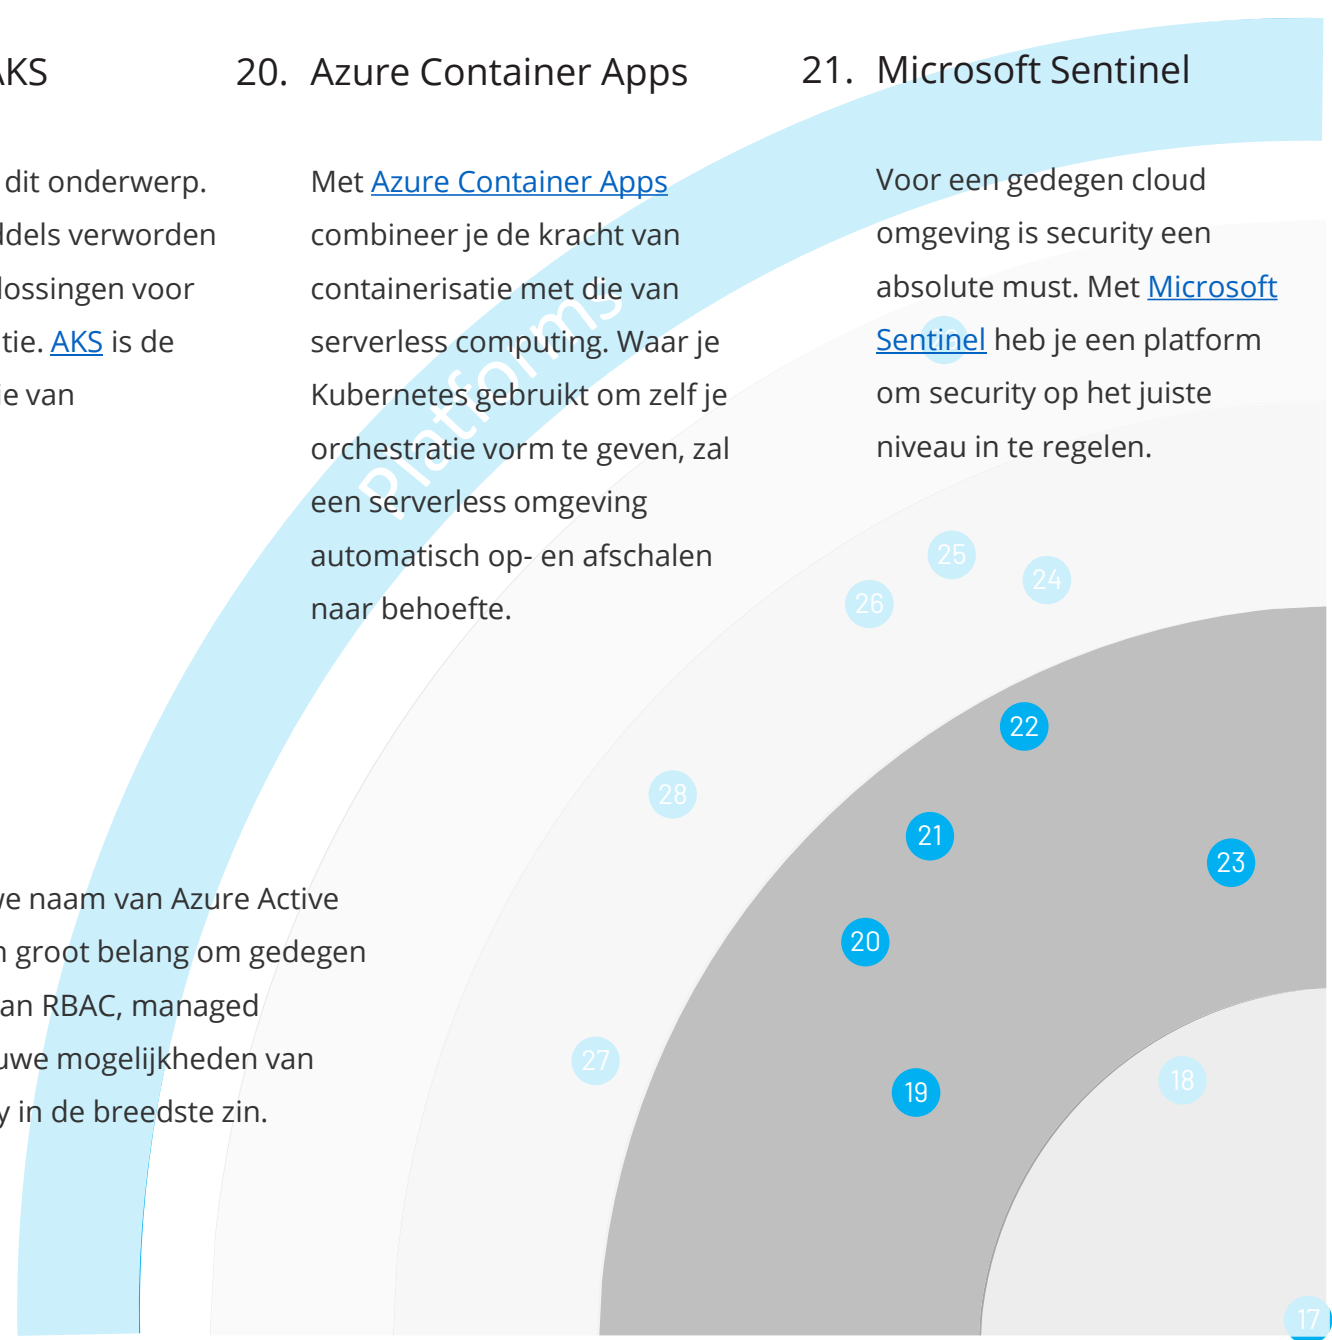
KS

dit onderwerp. dels verworden lossingen voor tie. AKS is de e van

20. Azure Container Apps

Met Azure Container Apps combineer je de kracht van containerisatie met die van serverless computing. Waar je Kubernetes gebruikt om zelf je orchestratie vorm te geven, zal een serverless omgeving automatisch op- en afschalen naar behoefte.

21. Microsoft Sentinel

Voor een gedegen cloud omgeving is security een absolute must. Met Microsoft Sentinel heb je een platform om security op het juiste niveau in te regelen.

Platforms

we naam van Azure Active n groot belang om gedegen an RBAC, managed uwe mogelijkheden van y in de breedste zin.

25
24
26
22
28
21
23
20
27
18
19
17